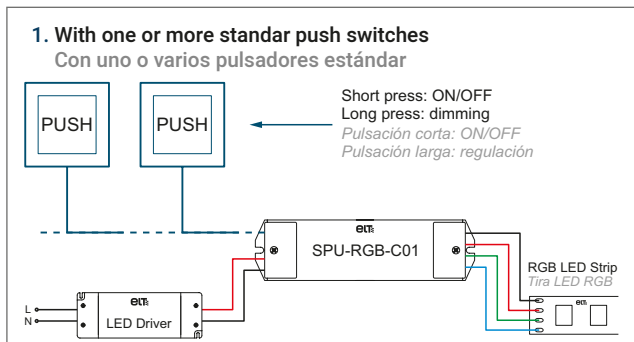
1. With one or more standar push switches
Con uno o varios pulsadores estándar

PUSH

PUSH

Short press: ON/OFF
Long press: dimming
Pulsación corta: ON/OFF
Pulsación larga: regulación

elt

SPU-RGB-C01

RGB LED Strip
Tira LED RGB

elt

L
N

elt

LED Driver